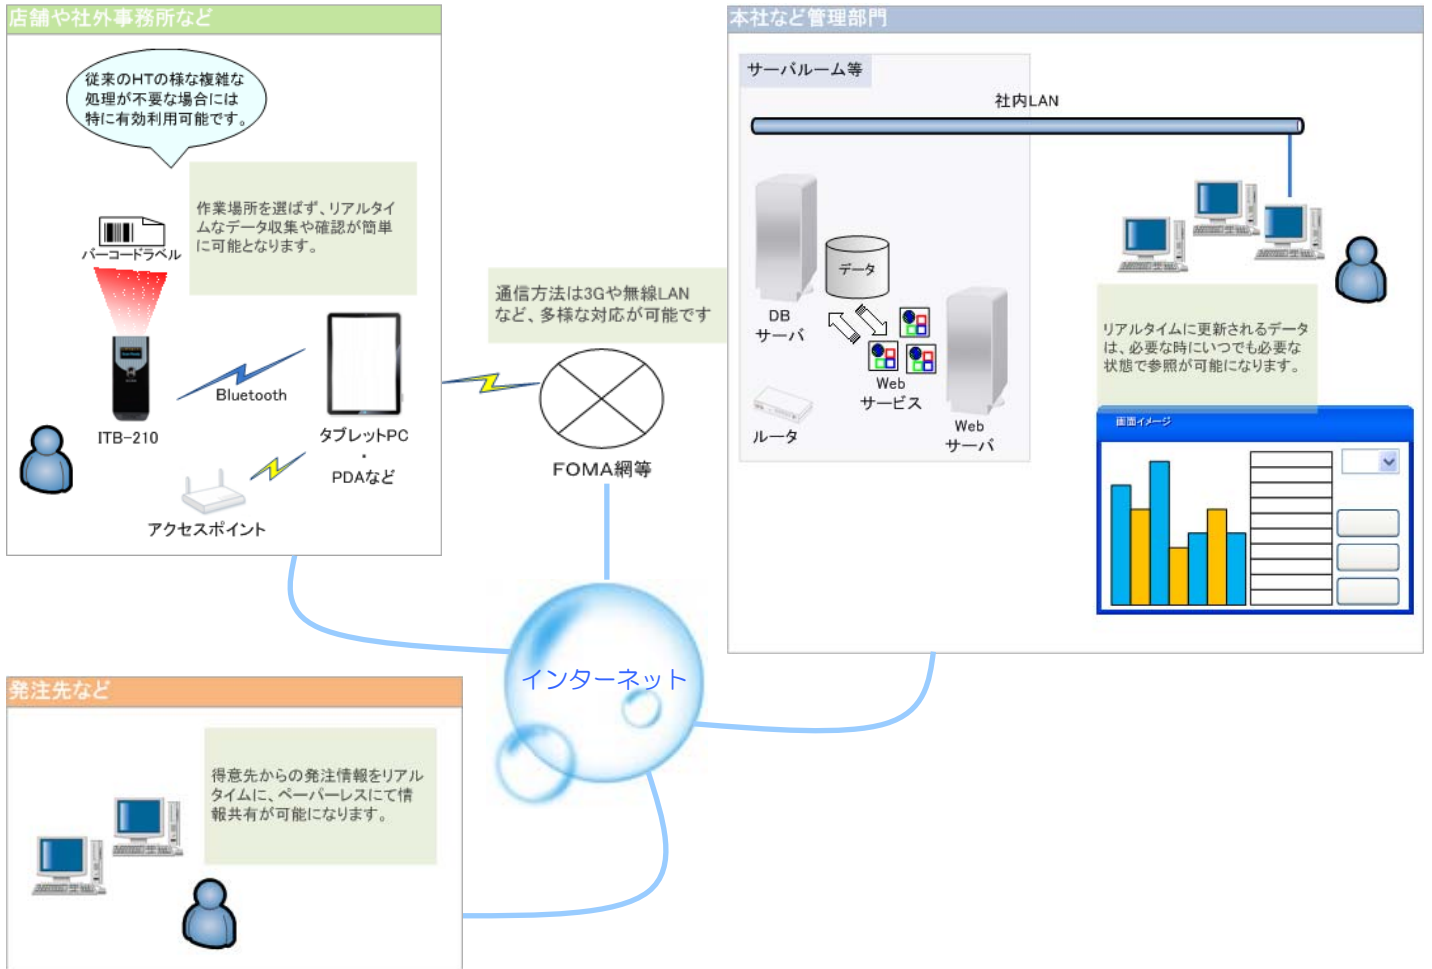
店舗や社外事務所など

従来のHTの様な複雑な処理が不要な場合には特に有効利用可能です。

作業場所を選ばず、リアルタイムなデータ収集や確認が簡単に可能となります。

バーコードラベル

ITB-210

Bluetooth

タブレットPC
・
PDAなど

アクセスポイント

通信方法は3Gや無線LANなど、多様な対応が可能です

FOMA網等

本社など管理部門

サーバルーム等

社内LAN

データ

DB
サーバ

Web
サービス

Web
サーバ

ルータ

リアルタイムに更新されるデータは、必要な時にいつでも必要な状態で参照が可能になります。

画面イメージ

インターネット

発注先など

得意先からの発注情報をリアルタイムに、ペーパーレスにて情報共有が可能になります。